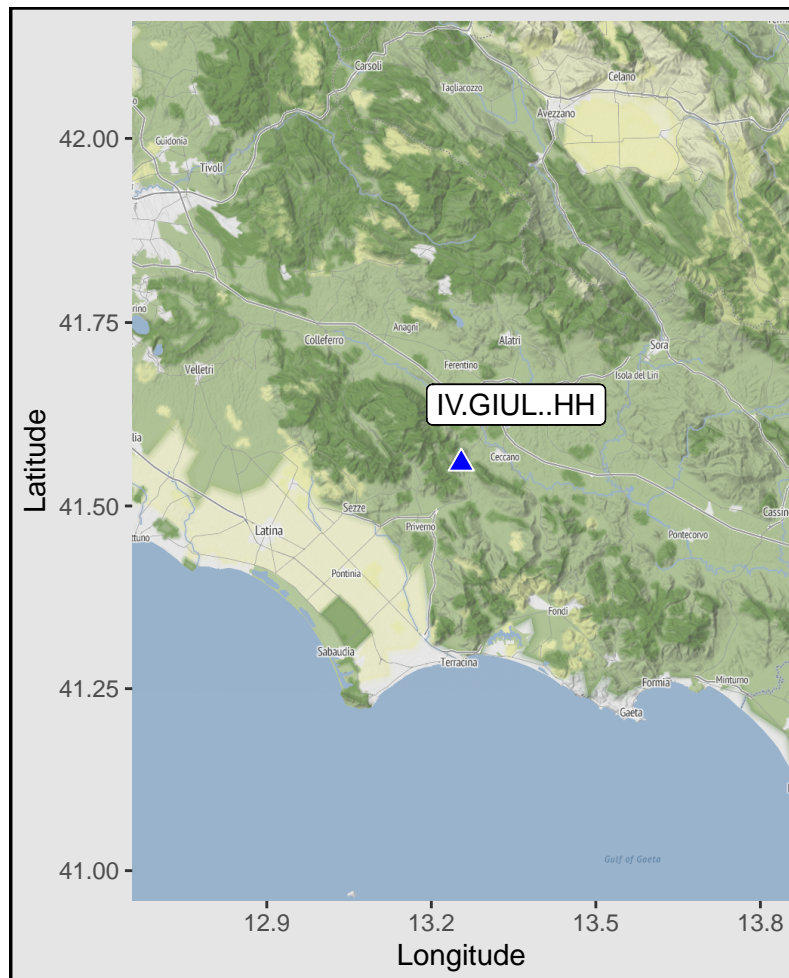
Carsoli
Tagliacozzo
Celano
Avezzano
Guidonia
Tivoli
Colleferro
Anagni
Alatri
Sora
Ferentino
Isola del Liri
Velletri
IV.GIUL..HH
Ceccano
Sezze
Priverno
Latina
Cassino
Pontecorvo
Pontinia
Fondi
Sabaudia
Terracina
Formia
Minturno
Gaeta
Gulf of Gaeta
Latitude
42.00
41.75
41.50
41.25
41.00
12.9
13.2
13.5
13.8
Longitude